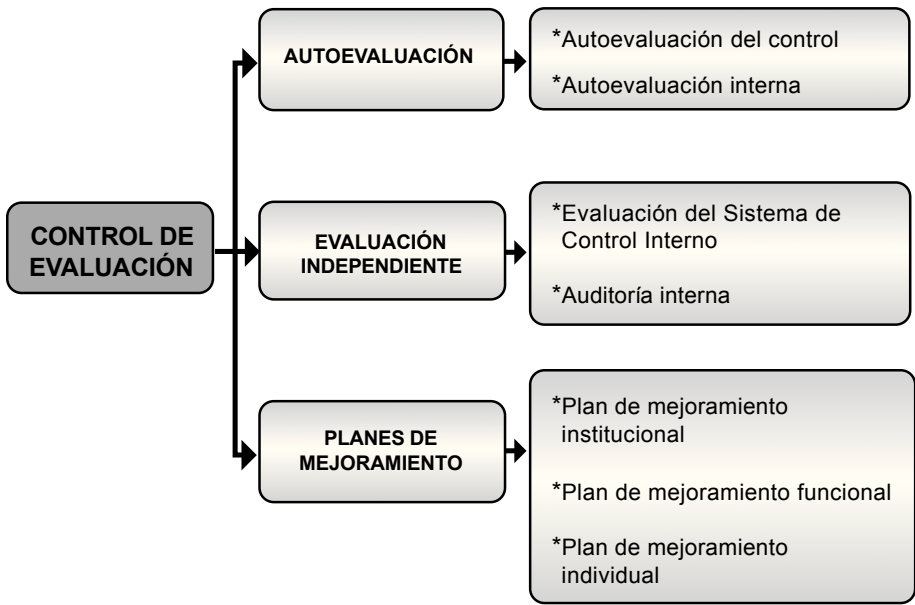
CONTROL DE EVALUACIÓN

AUTOEVALUACIÓN

*Autoevaluación del control

*Autoevaluación interna

EVALUACIÓN INDEPENDIENTE

*Evaluación del Sistema de Control Interno

*Auditoría interna

PLANES DE MEJORAMIENTO

*Plan de mejoramiento institucional

*Plan de mejoramiento funcional

*Plan de mejoramiento individual